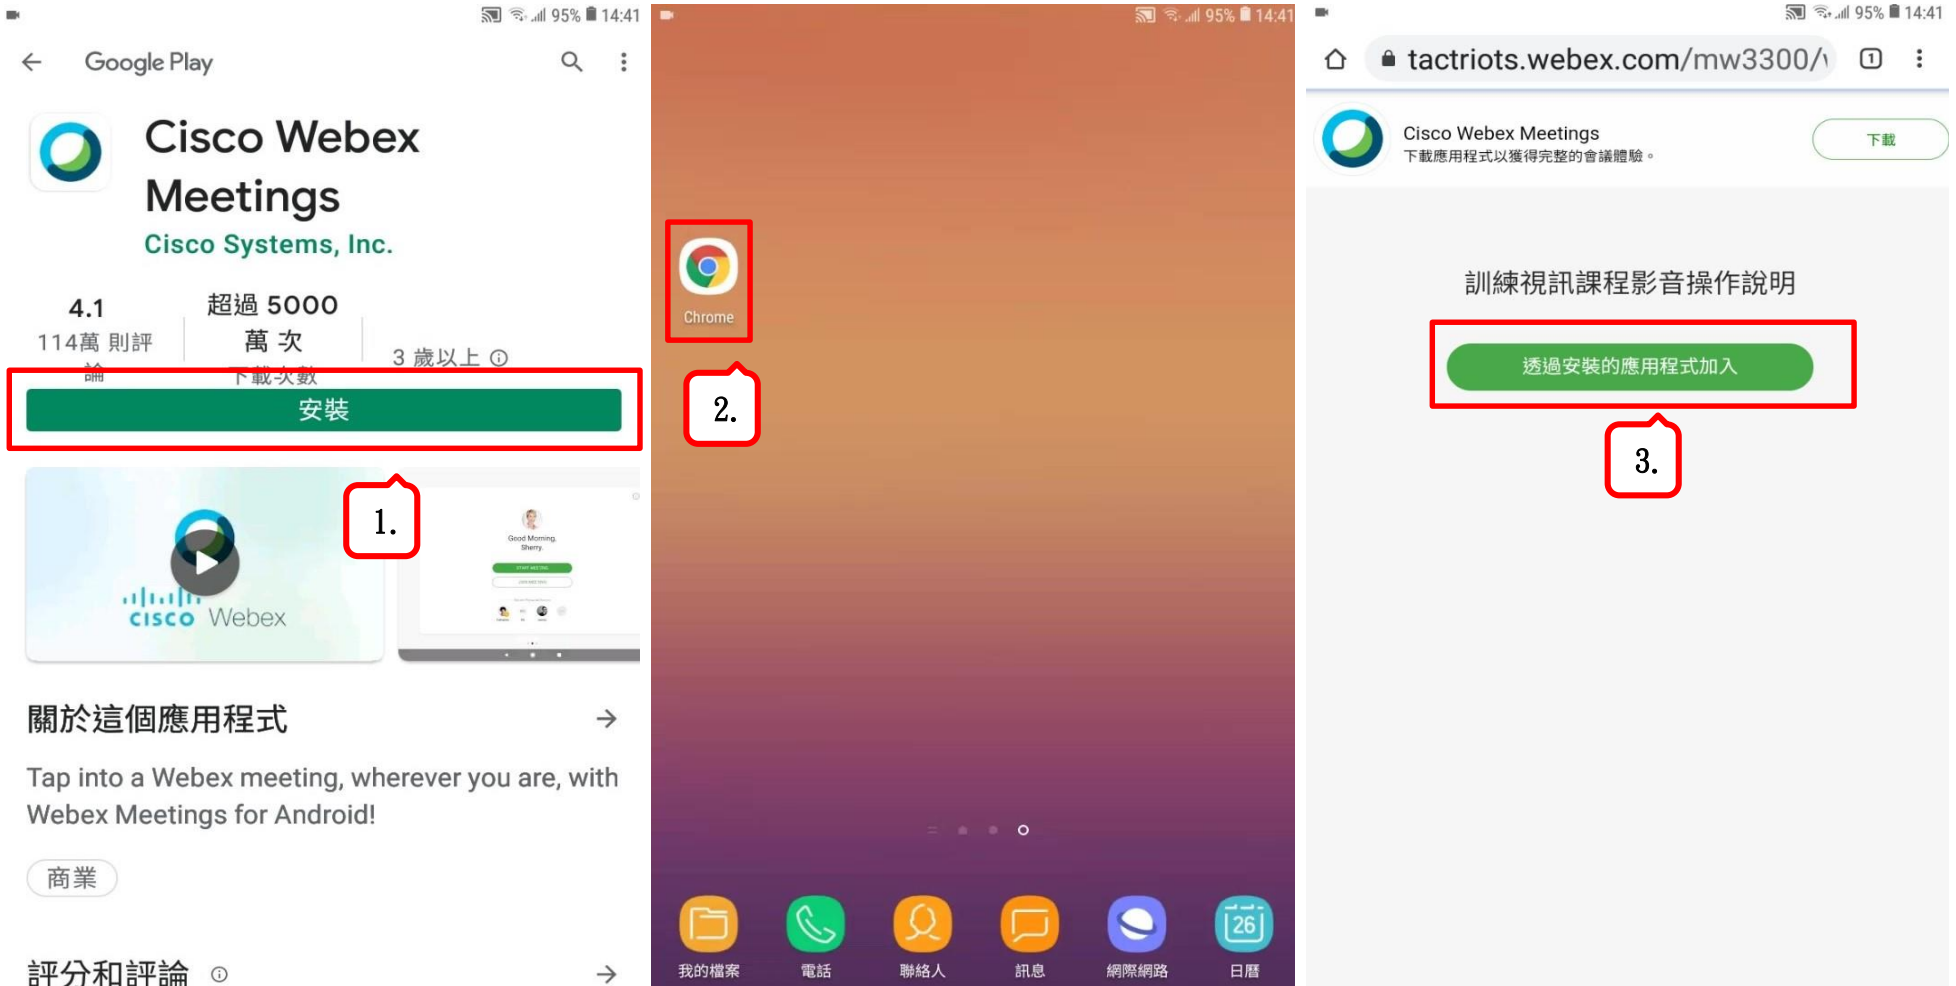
95% 14:41

Google Play

Cisco Webex Meetings

Cisco Systems, Inc.

4.1
114萬 則評論

超過 5000 萬 次
下載次數

3 歲以上

安裝

1.

cisco Webex

Good Morning, Sherry

關於這個應用程式

Tap into a Webex meeting, wherever you are, with Webex Meetings for Android!

商業

評分和評論

95% 14:41

Chrome

2.

我的檔案
電話
聯絡人
訊息
網際網路
26
日曆

95% 14:41

tactriots.webex.com/mw3300/

1

Cisco Webex Meetings
下載應用程式以獲得完整的會議體驗。

下載

訓練視訊課程影音操作說明

透過安裝的應用程式加入

3.